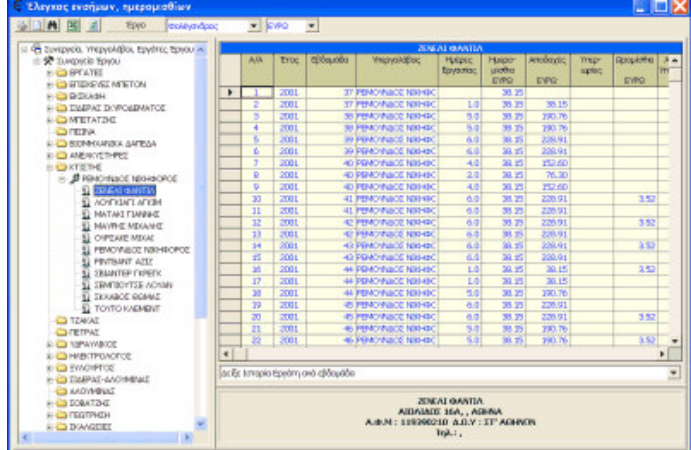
Έλεγχος ενσήμων, ημερομισθίων

Έργο Φολέγανδρος EYPO

Συνεργεία, Υπεργολάβοι, Εργάτες Έργου
Συνεργεία Έργου
ΕΡΓΑΤΕΣ
ΕΠΕΝΔΥΣΕΙΣ ΜΠΕΤΟΝ
ΕΚΣΚΑΦΗ
ΣΙΔΕΡΑΣ ΣΚΥΡΟΔΕΜΑΤΟΣ
ΜΠΕΤΑΤΖΗΣ
ΠΕΙΝΑ
ΒΙΟΜΗΧΑΝΙΚΑ ΔΑΠΕΔΑ
ΑΝΕΛΚΥΣΤΗΡΕΣ
ΚΤΙΣΤΗΣ
ΡΕΜΟΥΝΔΟΣ ΝΙΚΗΦΟΡΟΣ
ΖΕΝΕΛΙ ΦΑΝΤΙΛ
ΛΟΥΓΚΙΑΓΙ ΑΓΚΙΜ
ΜΑΤΑΚΙ ΓΙΑΝΝΗΣ
ΜΑΥΡΗΣ ΜΙΧΑΛΗΣ
ΟΙΡΣΑΚΕ ΜΙΧΑΙ
ΡΕΜΟΥΝΔΟΣ ΝΙΚΗΦΟΡΟΣ
ΡΕΛΤΒΑΝΤ ΑΖΙΖ
ΣΕΜΠΟΥΤΣΕ ΛΟΥΑΝ
ΣΚΑΛΟΣ ΘΩΜΑΣ
ΤΟΥΤΟ ΚΛΕΜΕΝΤ
ΤΖΑΚΑΣ
ΠΕΤΡΑΣ
ΥΔΡΑΥΛΙΚΟΣ
ΗΛΕΚΤΡΟΛΟΓΟΣ
ΞΥΛΟΥΡΓΟΣ
ΣΙΔΕΡΑΣ-ΑΛΟΥΜΙΝΑΣ
ΑΛΟΥΜΙΝΑΣ
ΣΟΒΑΤΖΗΣ
ΓΕΩΤΡΗΣΗ
ΣΚΑΛΩΣΙΕΣ

ΖΕΝΕΛΙ ΦΑΝΤΙΛ

| Α/Α | Έτος | Εβδομάδα | Υπεργολάβος | Ημέρες Εργασίας | Ημερομίσθιο ΕΥΡΩ | Αποδοχές ΕΥΡΩ | Υπερωρίες | Ερρομίσθια ΕΥΡΩ |
|---|---|---|---|---|---|---|---|---|
| 1 | 2001 | 37 | ΡΕΜΟΥΝΔΟΣ ΝΙΚΗΦ | | 38.15 | | | |
| 2 | 2001 | 37 | ΡΕΜΟΥΝΔΟΣ ΝΙΚΗΦ | 1.0 | 38.15 | 38.15 | | |
| 3 | 2001 | 38 | ΡΕΜΟΥΝΔΟΣ ΝΙΚΗΦ | 5.0 | 38.15 | 190.76 | | |
| 4 | 2001 | 38 | ΡΕΜΟΥΝΔΟΣ ΝΙΚΗΦ | 5.0 | 38.15 | 190.76 | | |
| 5 | 2001 | 39 | ΡΕΜΟΥΝΔΟΣ ΝΙΚΗΦ | 6.0 | 38.15 | 228.91 | | |
| 6 | 2001 | 39 | ΡΕΜΟΥΝΔΟΣ ΝΙΚΗΦ | 6.0 | 38.15 | 228.91 | | |
| 7 | 2001 | 40 | ΡΕΜΟΥΝΔΟΣ ΝΙΚΗΦ | 4.0 | 38.15 | 152.60 | | |
| 8 | 2001 | 40 | ΡΕΜΟΥΝΔΟΣ ΝΙΚΗΦ | 2.0 | 38.15 | 76.30 | | |
| 9 | 2001 | 40 | ΡΕΜΟΥΝΔΟΣ ΝΙΚΗΦ | 4.0 | 38.15 | 152.60 | | |
| 10 | 2001 | 41 | ΡΕΜΟΥΝΔΟΣ ΝΙΚΗΦ | 6.0 | 38.15 | 228.91 | | 3.52 |
| 11 | 2001 | 41 | ΡΕΜΟΥΝΔΟΣ ΝΙΚΗΦ | 6.0 | 38.15 | 228.91 | | |
| 12 | 2001 | 42 | ΡΕΜΟΥΝΔΟΣ ΝΙΚΗΦ | 6.0 | 38.15 | 228.91 | | 3.52 |
| 13 | 2001 | 42 | ΡΕΜΟΥΝΔΟΣ ΝΙΚΗΦ | 6.0 | 38.15 | 228.91 | | |
| 14 | 2001 | 43 | ΡΕΜΟΥΝΔΟΣ ΝΙΚΗΦ | 6.0 | 38.15 | 228.91 | | 3.52 |
| 15 | 2001 | 43 | ΡΕΜΟΥΝΔΟΣ ΝΙΚΗΦ | 6.0 | 38.15 | 228.91 | | |
| 16 | 2001 | 44 | ΡΕΜΟΥΝΔΟΣ ΝΙΚΗΦ | 1.0 | 38.15 | 38.15 | | 3.52 |
| 17 | 2001 | 44 | ΡΕΜΟΥΝΔΟΣ ΝΙΚΗΦ | 1.0 | 38.15 | 38.15 | | |
| 18 | 2001 | 44 | ΡΕΜΟΥΝΔΟΣ ΝΙΚΗΦ | 5.0 | 38.15 | 190.76 | | |
| 19 | 2001 | 45 | ΡΕΜΟΥΝΔΟΣ ΝΙΚΗΦ | 5.0 | 38.15 | 190.76 | | |
| 20 | 2001 | 45 | ΡΕΜΟΥΝΔΟΣ ΝΙΚΗΦ | 6.0 | 38.15 | 228.91 | | 3.52 |
| 21 | 2001 | 46 | ΡΕΜΟΥΝΔΟΣ ΝΙΚΗΦ | 5.0 | 38.15 | 190.76 | | |
| 22 | 2001 | 46 | ΡΕΜΟΥΝΔΟΣ ΝΙΚΗΦ | 5.0 | 38.15 | 190.76 | | 3.52 |

Δείξε Ιστορία Εργάτη ανά εβδομάδα

ΖΕΝΕΛΙ ΦΑΝΤΙΛ
ΑΙΟΛΙΔΟΣ 16Α, , ΑΘΗΝΑ
Α.Φ.Μ : 119390210 Δ.Ο.Υ : ΙΓ' ΑΘΗΝΩΝ
Τηλ.: ,